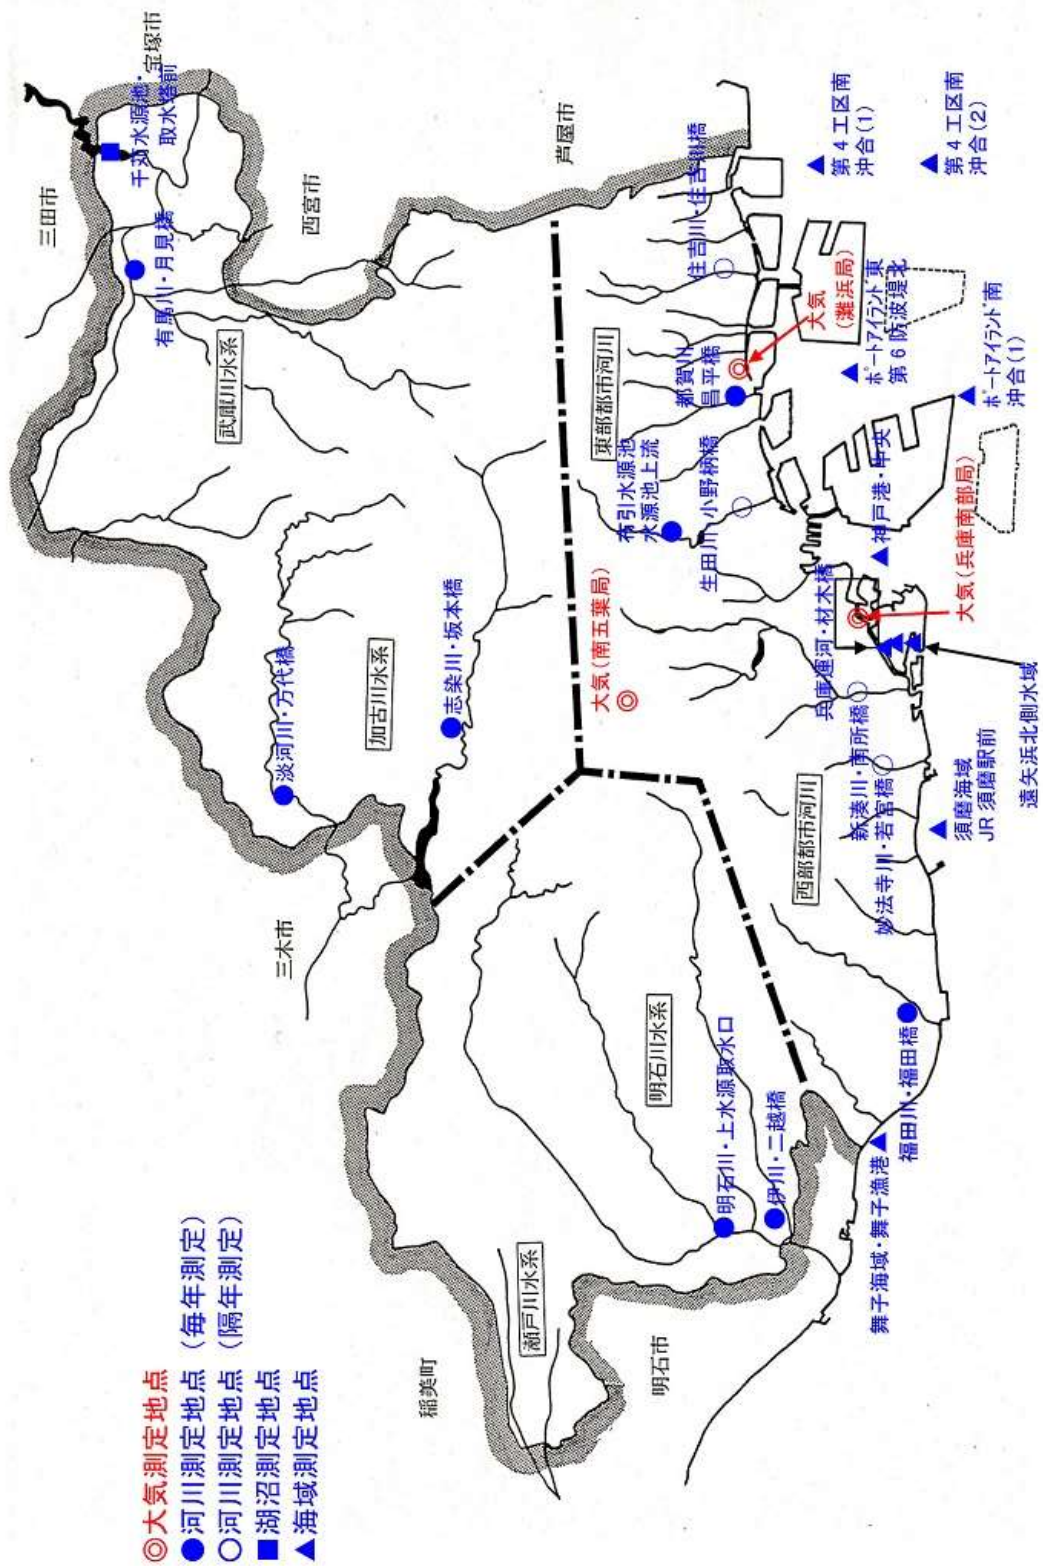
◎大気測定地点
●河川測定地点（毎年測定）
○河川測定地点（隔年測定）
■湖沼測定地点
▲海域測定地点

千苅水源池・宝塚市取水塔前
三田市
西宮市
芦屋市
有馬川・月見橋
武庫川水系
住吉川・住吉川橋
東部都市河川
都賀川・昌平橋
布引水源池水源池上流
生田川・小野柄橋
大気（灘浜局）
第4工区南沖合(1)
第4工区南沖合(2)
ポートアイランド東第6防波堤北
ポートアイランド南沖合(1)
神戸港・中央
大気（兵庫南部局）
大気（南五葉局）
兵庫運河・材木橋
遠矢浜北側水域
加古川水系
淡河川・万代橋
志染川・坂本橋
三木市
新湊川・南所橋
妙法寺川・若宮橋
西部都市河川
須磨海域
JR須磨駅前
明石川水系
明石川・上水源取水口
伊川・二越橋
福田川・福田橋
舞子海域・舞子漁港
瀬戸川水系
明石市
稲美町